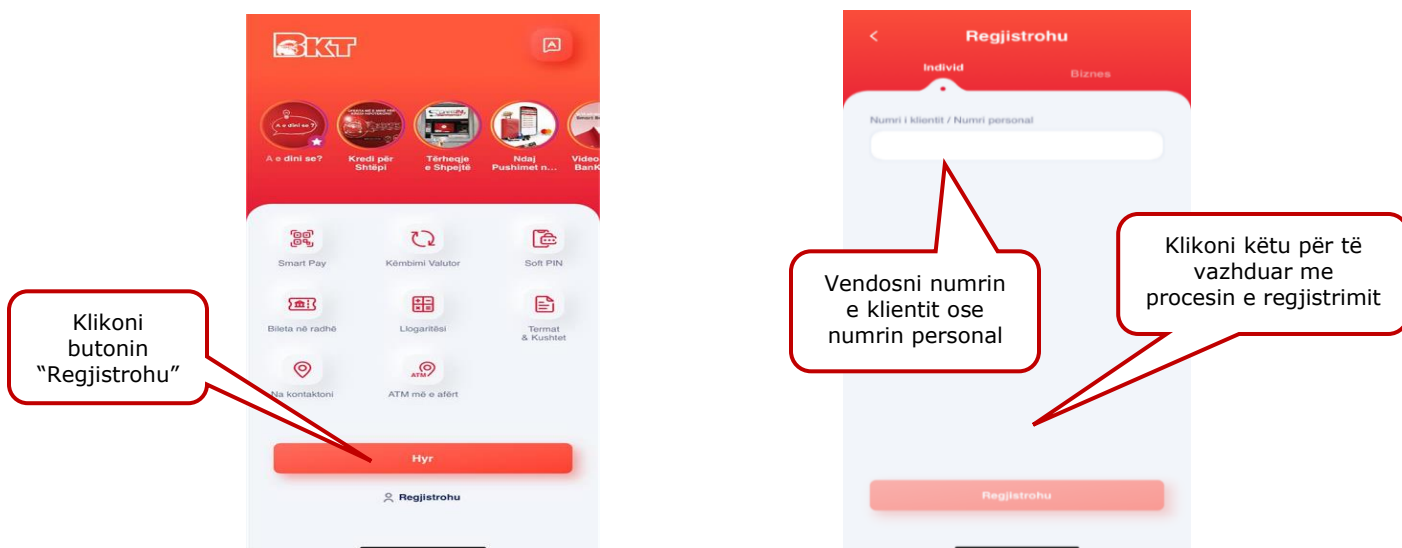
BKT

A e dini se?
Kredi për Shtëpi
Tërheqje e Shpejtë
Ndaj Pushimet n...
Video BanK

Smart Pay
Këmbimi Valutor
Soft PIN
Bileta në radhë
Llogaritësi
Termat & Kushtet
Na kontaktoni
ATM më e afërt

Klikoni butonin "Regjistrohu"

Hyr
Regjistrohu

Regjistrohu
Individ
Biznes

Numri i klientit / Numri personal

Vendosni numrin e klientit ose numrin personal

Klikoni këtu për të vazhduar me procesin e regjistrimit

Regjistrohu